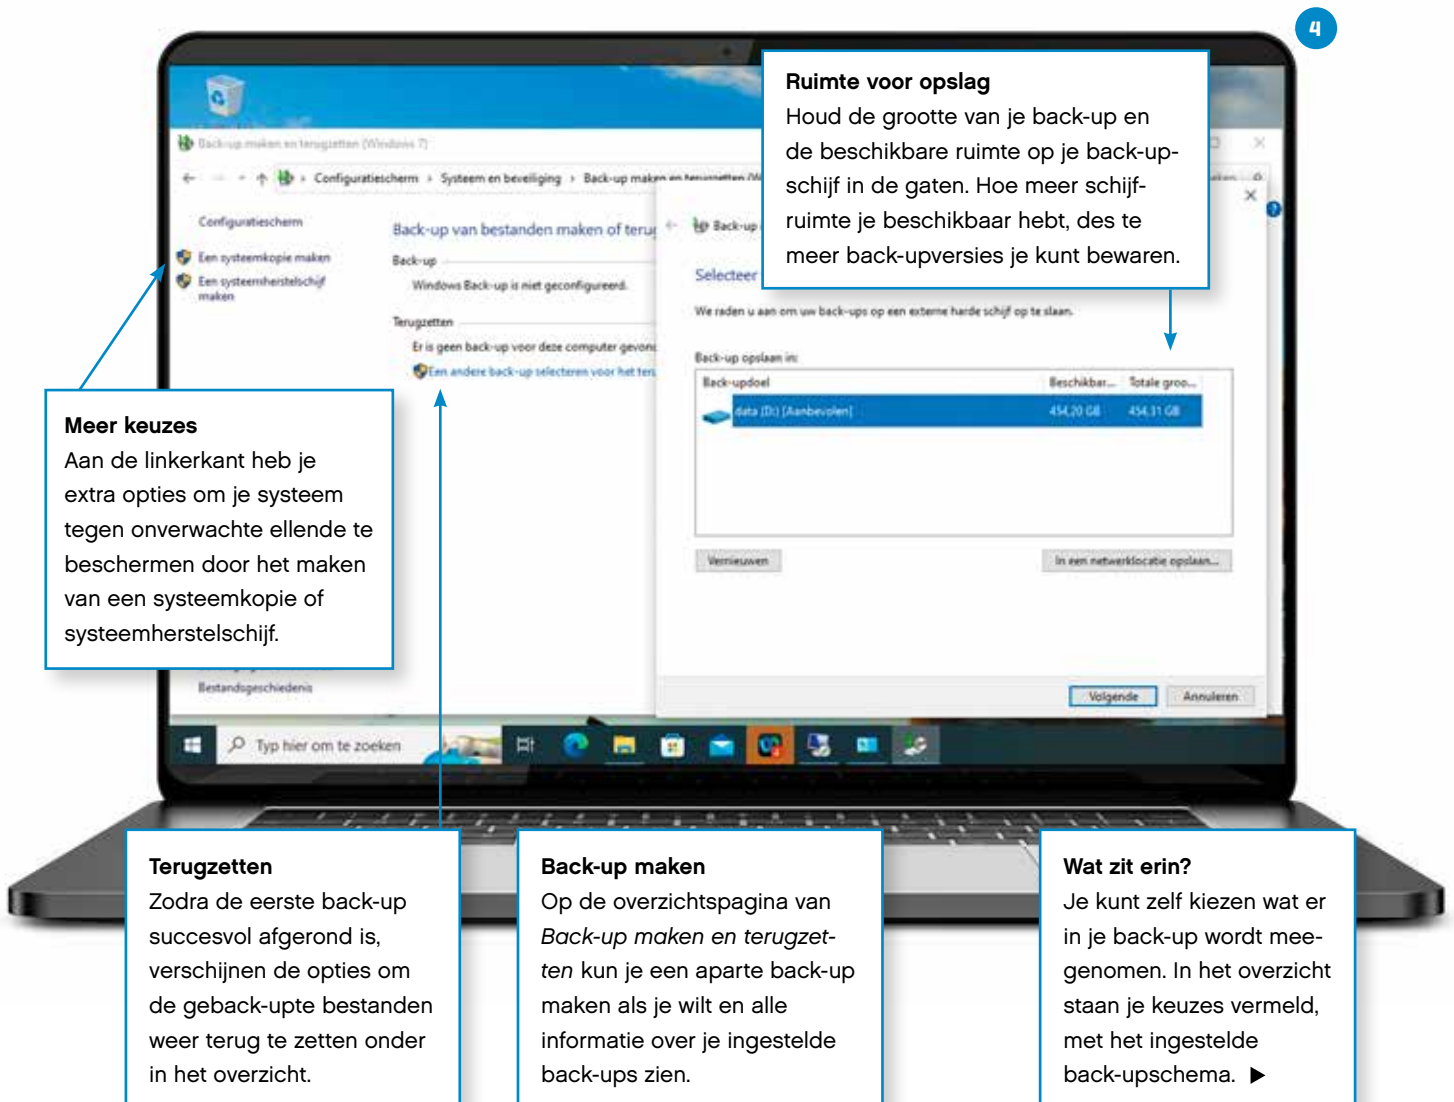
4

Ruimte voor opslag
Houd de grootte van je back-up en de beschikbare ruimte op je back-up-schijf in de gaten. Hoe meer schijfruimte je beschikbaar hebt, des te meer back-upversies je kunt bewaren.

Back-up maken en terugzetten (Windows 7)

Configuratiescherm › Systeem en beveiliging › Back-up maken en terugzetten (Wi

Configuratiescherm
Een systeemkopie maken
Een systeemherstelschijf maken

Back-up van bestanden maken of terug
Back-up
Windows Back-up is niet geconfigureerd.
Terugzetten
Er is geen back-up voor deze computer gevon
Een andere back-up selecteren voor het ter

Back-up
Selecteer
We raden u aan om uw back-ups op een externe harde schijf op te slaan.
Back-up opslaan in:

| Back-updoel | Beschikbar... | Totale groo... |
|---|---|---|
| data (D:) [Aanbevolen] | 454,20 GB | 454,31 GB |

Vernieuwen
In een netwerklocatie opslaan...
Volgende
Annuleren

Bestandsgeschiedenis
Typ hier om te zoeken

Meer keuzes
Aan de linkerkant heb je extra opties om je systeem tegen onverwachte ellende te beschermen door het maken van een systeemkopie of systeemherstelschijf.

Terugzetten
Zodra de eerste back-up succesvol afgerond is, verschijnen de opties om de geback-upte bestanden weer terug te zetten onder in het overzicht.

Back-up maken
Op de overzichtspagina van Back-up maken en terugzetten kun je een aparte back-up maken als je wilt en alle informatie over je ingestelde back-ups zien.

Wat zit erin?
Je kunt zelf kiezen wat er in je back-up wordt meegenomen. In het overzicht staan je keuzes vermeld, met het ingestelde back-upschema. ▶